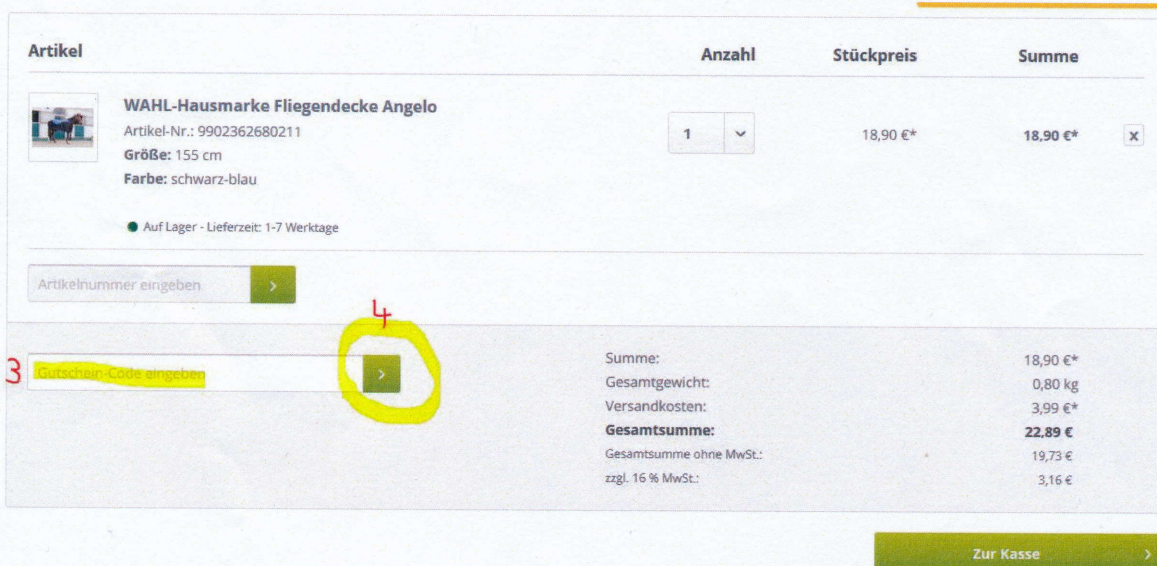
| Artikel | Anzahl | Stückpreis | Summe |
|---|---|---|---|
| WAHL-Hausmarke Fliegendecke Angelo<br>Artikel-Nr.: 9902362680211<br>Größe: 155 cm<br>Farbe: schwarz-blau<br><br>Auf Lager - Lieferzeit: 1-7 Werktage | 1 | 18,90 €* | 18,90 €* |

x

Artikelnummer eingeben >

4

3 Gutschein-Code eingeben >

| | |
|---|---|
| Summe: | 18,90 €* |
| Gesamtgewicht: | 0,80 kg |
| Versandkosten: | 3,99 €* |
| **Gesamtsumme:** | **22,89 €** |
| Gesamtsumme ohne MwSt.: | 19,73 € |
| zzgl. 16 % MwSt.: | 3,16 € |

Zur Kasse >